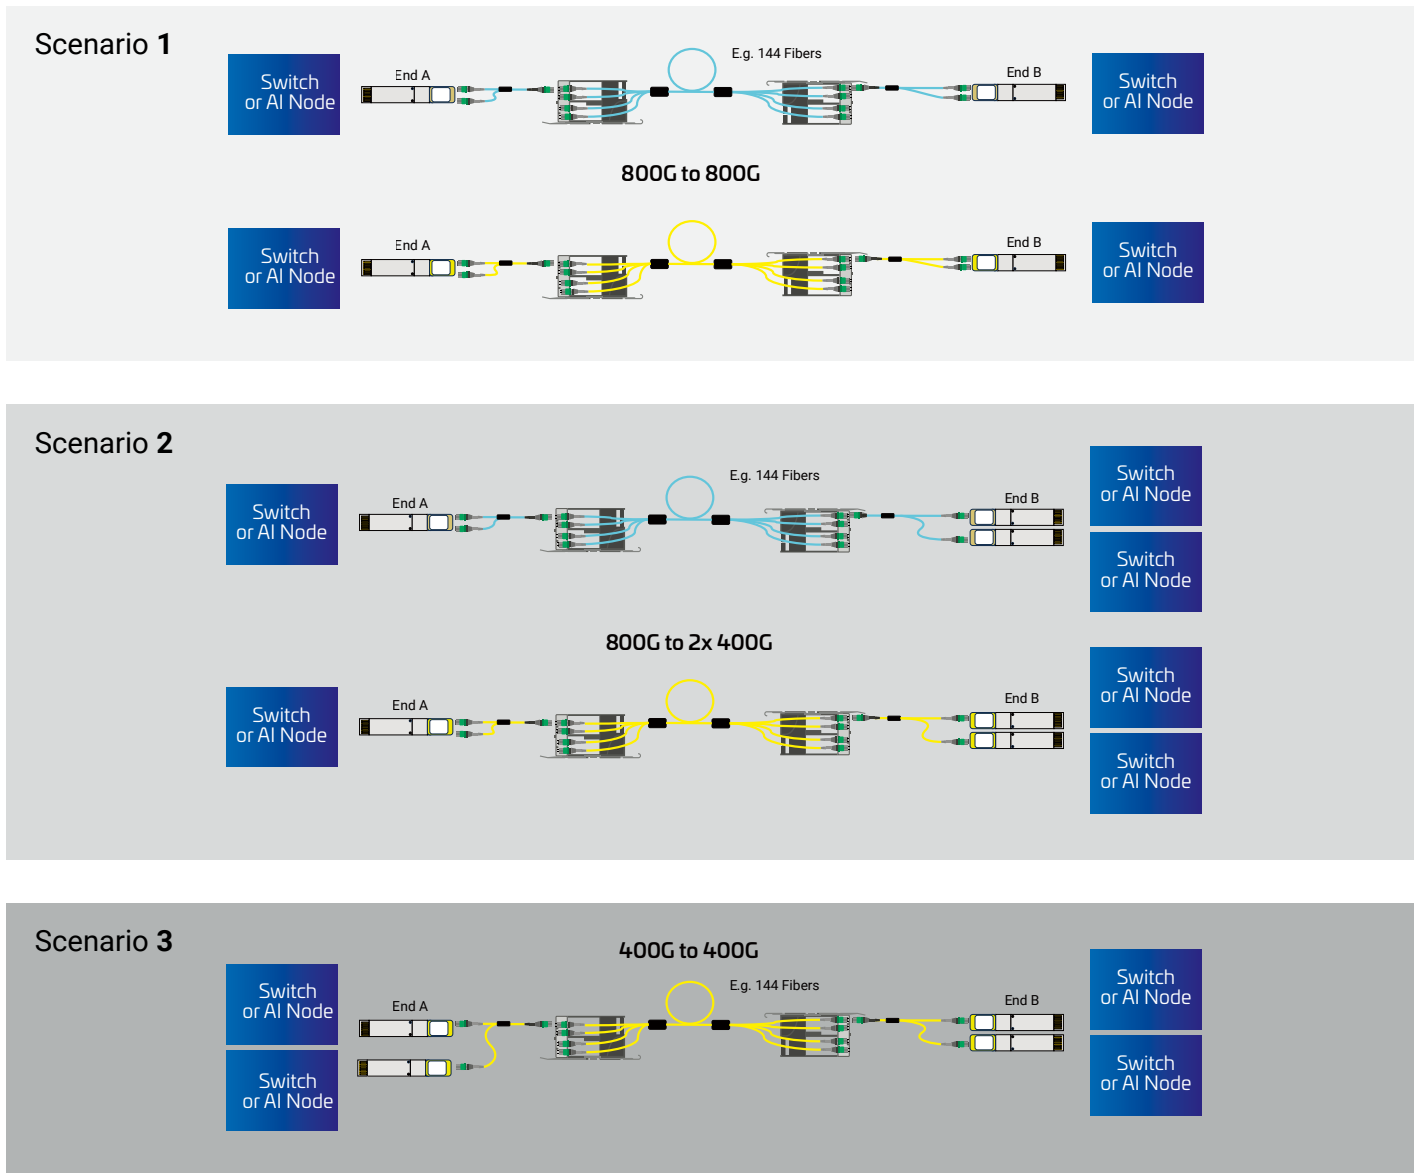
Scenario 1

Switch or AI Node

End A

E.g. 144 Fibers

End B

Switch or AI Node

800G to 800G

Switch or AI Node

End A

End B

Switch or AI Node

Scenario 2

Switch or AI Node

End A

E.g. 144 Fibers

End B

Switch or AI Node

Switch or AI Node

800G to 2x 400G

Switch or AI Node

End A

End B

Switch or AI Node

Switch or AI Node

Scenario 3

400G to 400G

Switch or AI Node

End A

E.g. 144 Fibers

End B

Switch or AI Node

Switch or AI Node

Switch or AI Node